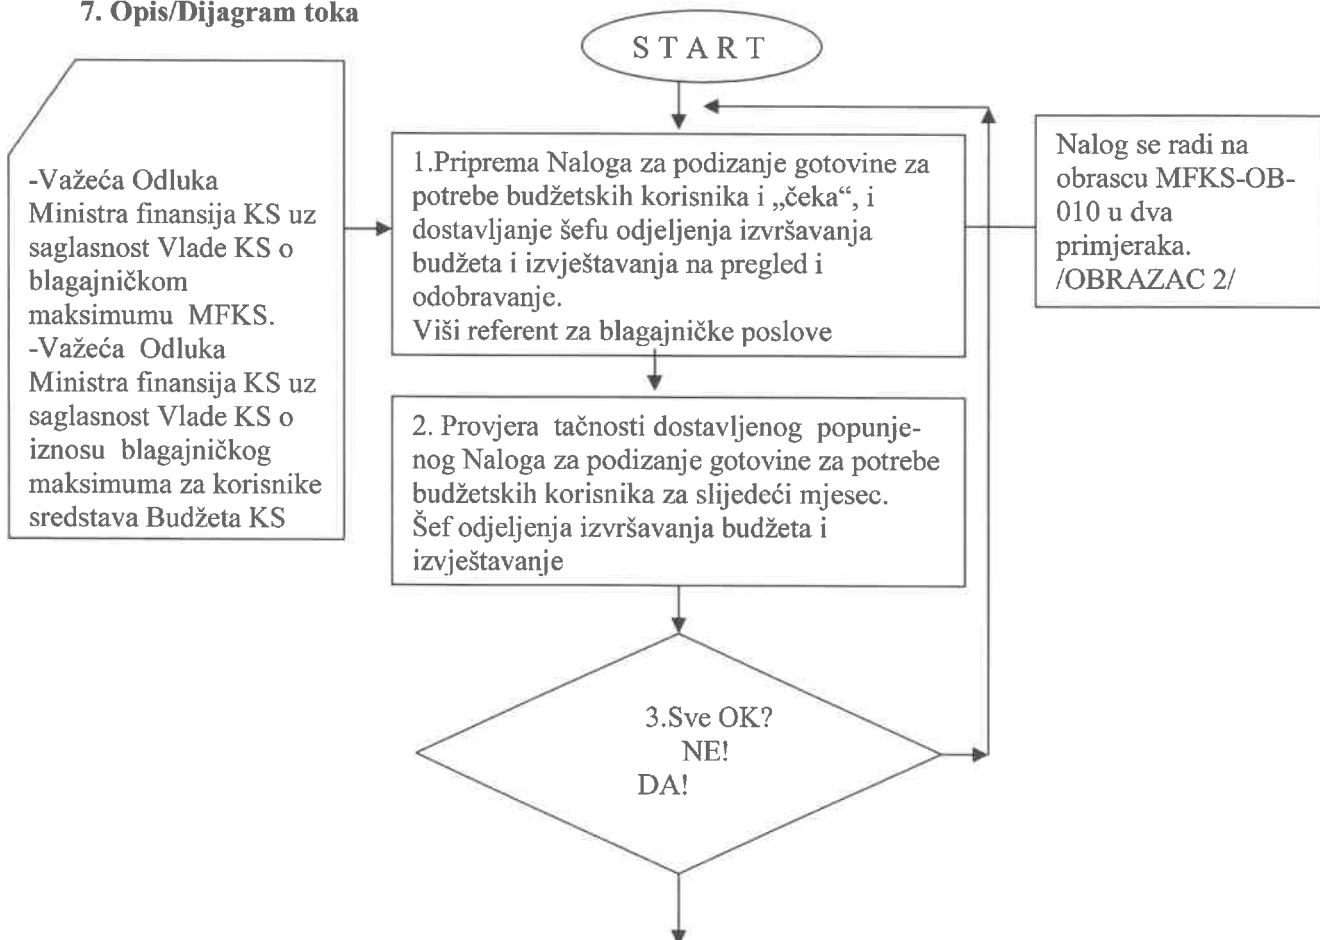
7. Opis/Dijagram toka

START

-Važeća Odluka Ministra finansija KS uz saglasnost Vlade KS o blagajničkom maksimumu MFKS.
-Važeća Odluka Ministra finansija KS uz saglasnost Vlade KS o iznosu blagajničkog maksimuma za korisnike sredstava Budžeta KS

1.Priprema Naloga za podizanje gotovine za potrebe budžetskih korisnika i „čeka“, i dostavljanje šefu odjeljenja izvršavanja budžeta i izvještavanja na pregled i odobravanje.
Viši referent za blagajničke poslove

Nalog se radi na obrascu MFKS-OB-010 u dva primjeraka.
/OBRAZAC 2/

2. Provjera tačnosti dostavljenog popunjenog Naloga za podizanje gotovine za potrebe budžetskih korisnika za slijedeći mjesec.
Šef odjeljenja izvršavanja budžeta i izvještavanje

3.Sve OK?
NE!
DA!